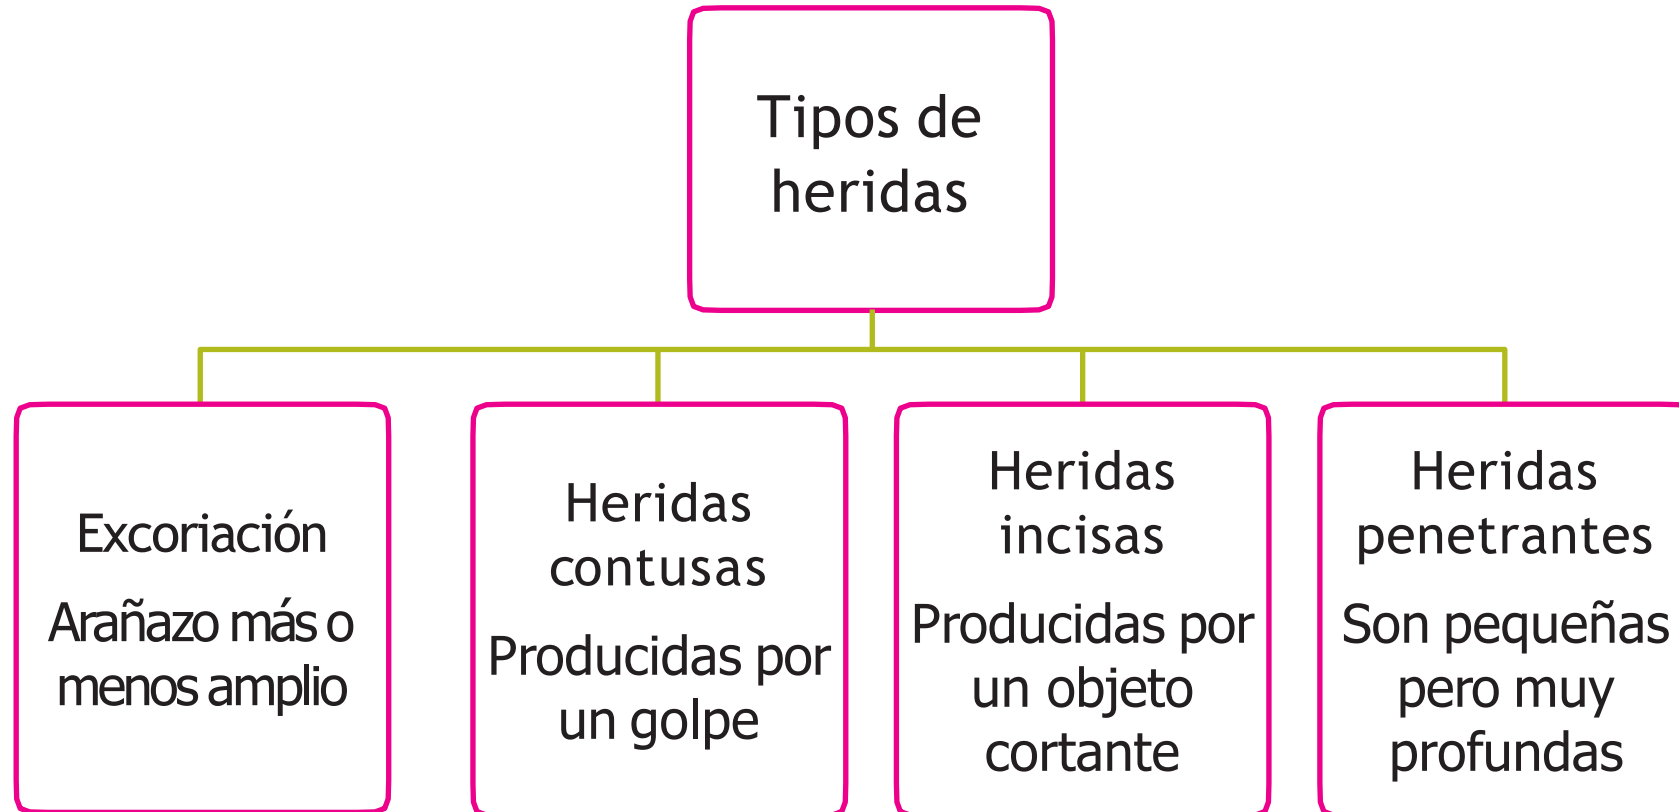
Tipos de heridas

Excoriación

Arañazo más o menos amplio

Heridas contusas

Producidas por un golpe

Heridas incisas

Producidas por un objeto cortante

Heridas penetrantes

Son pequeñas pero muy profundas